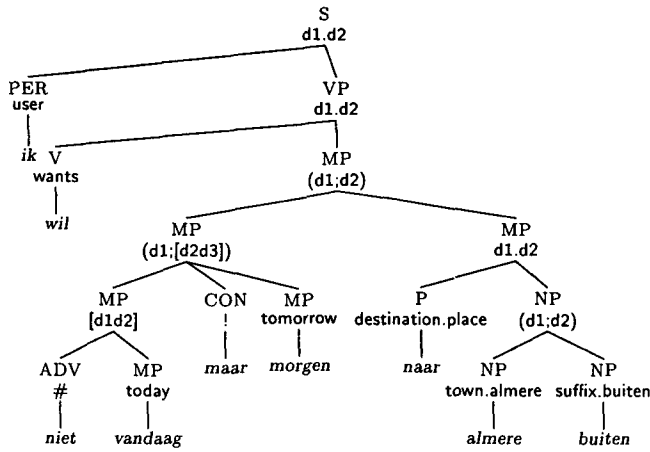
S
d1.d2

PER
user

ik

VP
d1.d2

V
wants

wil

MP
(d1;d2)

MP
(d1;[d2d3])

MP
[d1d2]

ADV
#

niet

MP
today

vandaag

CON
!

maar

MP
tomorrow

morgen

MP
d1.d2

P
destination.place

naar

NP
(d1;d2)

NP
town.almere

almere

NP
suffix.buiten

buiten